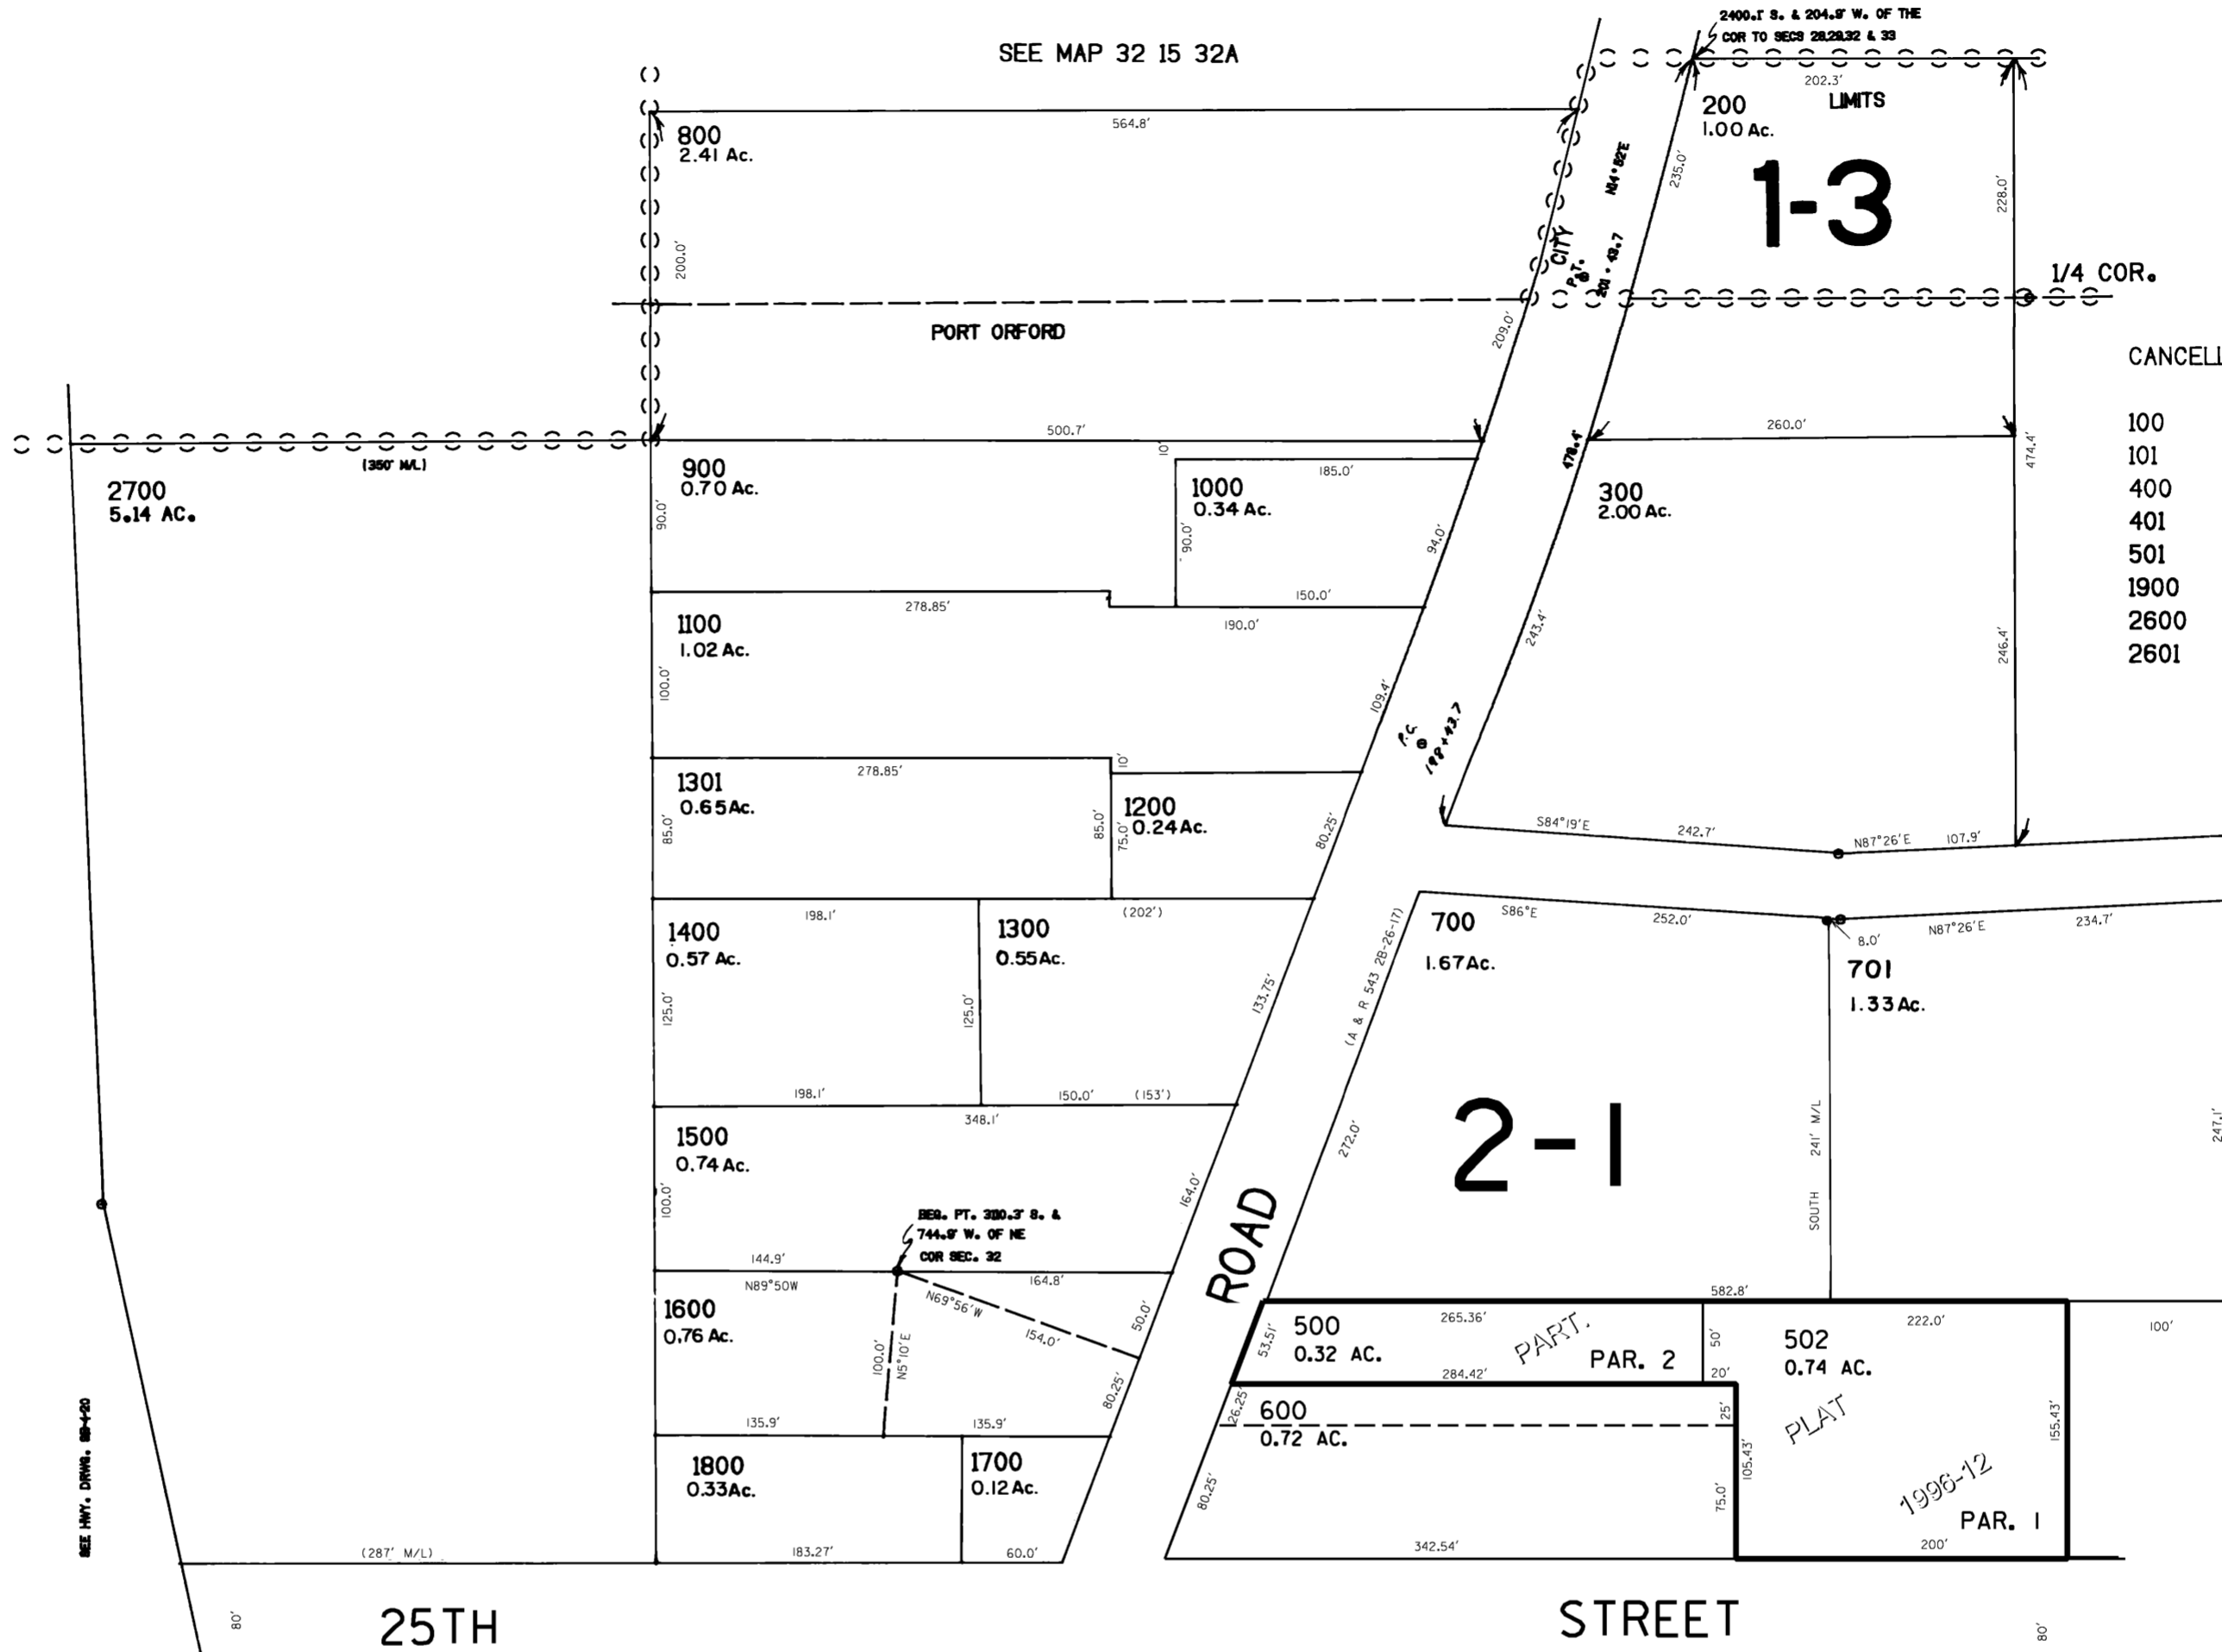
SEE MAP 32 15 32A

2400.1' S. & 204.9' W. OF THE COR TO SECS 28,29,32 & 33

202.3'

200
1.00 Ac.

LIMITS

1-3

564.8'

800
2.41 Ac.

200.0'

N14°52'E

235.0'

228.0'

CITY

P.T. 201+43.7

1/4 COR.

PORT ORFORD

209.0'

CANCELL

100
101
400
401
501
1900
2600
2601

500.7'

260.0'

(350' M/L)

2700
5.14 AC.

900
0.70 Ac.

10'

185.0'

1000
0.34 Ac.

478.4'

300
2.00 Ac.

474.4'

90.0'

90.0'

94.0'

150.0'

278.85'

190.0'

1100
1.02 Ac.

243.4'

246.4'

100.0'

109.4'

P.C. 198+43.7

278.85'

10'

1301
0.65Ac.

85.0'

85.0'

75.0'

1200
0.24Ac.

80.25'

S84°19'E

242.7'

N87°26'E

107.9'

198.1'

(202')

1400
0.57 Ac.

1300
0.55Ac.

(A & R 543 28-26-17)

700
1.67Ac.

S86°E

252.0'

8.0'

N87°26'E

234.7'

701
1.33Ac.

125.0'

125.0'

133.75'

198.1'

150.0'

(153')

348.1'

1500
0.74 Ac.

2-1

241' M/L SOUTH

247.1'

100.0'

164.0'

272.0'

ROAD

BEG. PT. 3130.3' S. & 744.9' W. OF NE COR SEC. 32

144.9'

N89°50W

164.8'

582.8'

1600
0.76 Ac.

N69°56'W

154.0'

50.0'

100.0'

N5°10'E

80.25'

500
0.32 AC.

265.36'

53.51'

PART. PAR. 2

284.42'

50'

20'

502
0.74 AC.

222.0'

100'

26.25

600
0.72 AC.

25'

PLAT

155.43'

135.9'

135.9'

1800
0.33Ac.

1700
0.12Ac.

80.25'

105.43'

75.0'

1996-12

PAR. 1

SEE HWY. DRWG. 5B-4-20

(287' M/L)

183.27'

60.0'

342.54'

200'

80'

25TH

STREET

80'